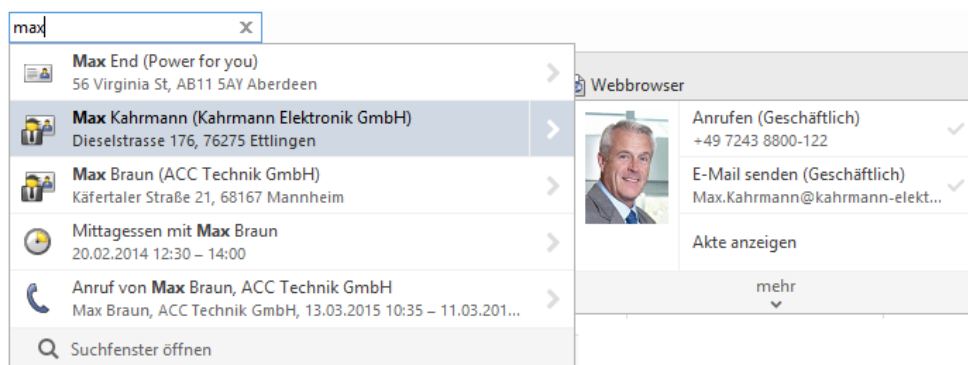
max

**Max** End (Power for you)
56 Virginia St, AB11 5AY Aberdeen

**Max** Kahrmann (Kahrmann Elektronik GmbH)
Dieselstrasse 176, 76275 Ettlingen

**Max** Braun (ACC Technik GmbH)
Käfertaler Straße 21, 68167 Mannheim

Mittagessen mit **Max** Braun
20.02.2014 12:30 – 14:00

Anruf von **Max** Braun, ACC Technik GmbH
Max Braun, ACC Technik GmbH, 13.03.2015 10:35 – 11.03.201...

Suchfenster öffnen

Webbrowser

Anrufen (Geschäftlich)
+49 7243 8800-122

E-Mail senden (Geschäftlich)
Max.Kahrmann@kahrmann-elekt...

Akte anzeigen

mehr